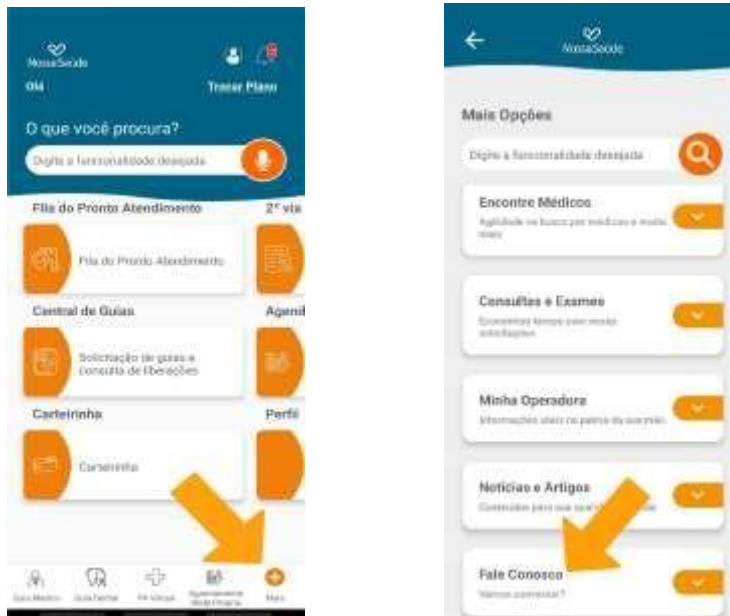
NossaSaúde

Olá

Trocar Plano

O que você procura?

Digite a funcionalidade desejada

Fila do Pronto Atendimento

2ª via

Fila do Pronto Atendimento

Central de Guias

Agend

Solicitação de guias e consulta de liberações

Carteirinha

Perfil

Carteirinha

Guia Médico

Guia Dental

PA Virtual

Agendamento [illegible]

Mais

NossaSaúde

Mais Opções

Digite a funcionalidade desejada

Encontre Médicos

Agilidade na busca por médicos e muito mais

Consultas e Exames

Economize tempo com essas solicitações

Minha Operadora

Informações úteis na palma da sua mão

Notícias e Artigos

Conteúdos para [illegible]

Fale Conosco

Vamos conversar?